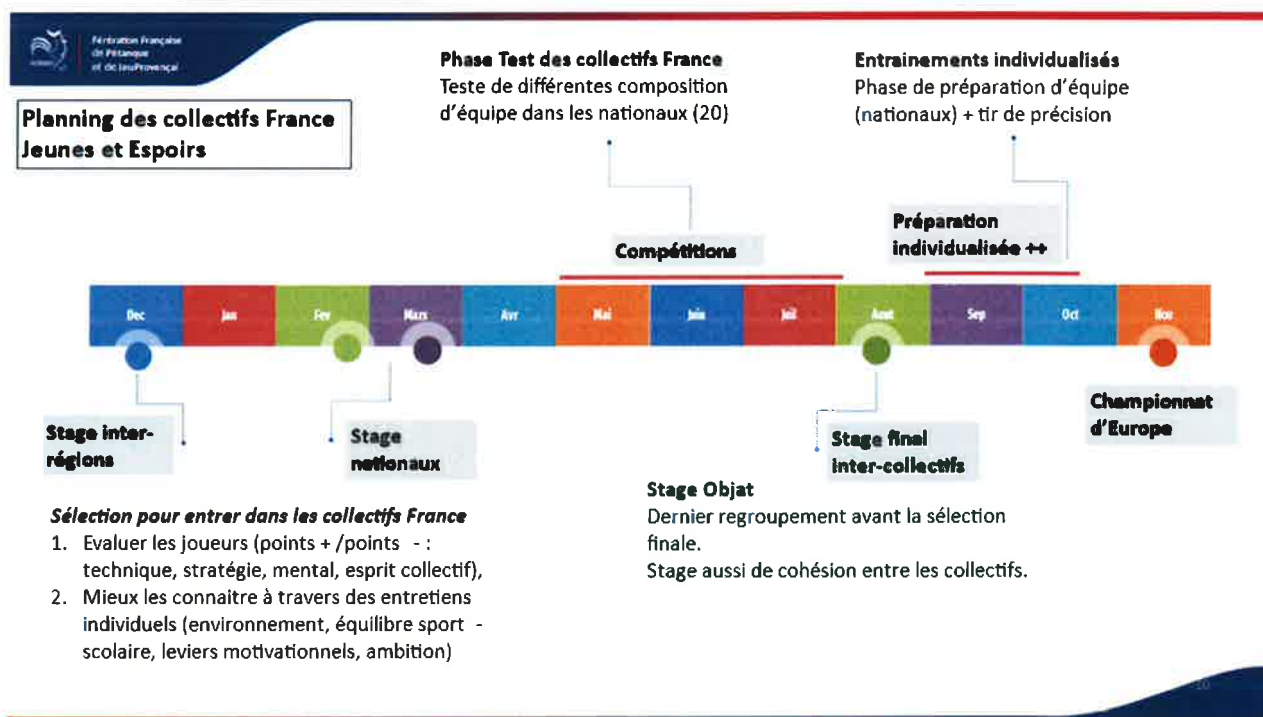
Fédération Française de Pétanque et de Jeu Provençal

Planning des collectifs France Jeunes et Espoirs

Phase Test des collectifs France
Teste de différentes composition d'équipe dans les nationaux (20)

Entrainements individualisés
Phase de préparation d'équipe (nationaux) + tir de précision

Compétitions

Préparation individualisée ++

| Dec | Jan | Fev | Mars | Avr | Mai | Juin | Juil | Aout | Sep | Oct | Nov |
|---|---|---|---|---|---|---|---|---|---|---|---|

Stage inter-régions

Stage nationaux

Stage final inter-collectifs

Championnat d'Europe

Sélection pour entrer dans les collectifs France
1. Evaluer les joueurs (points + /points - : technique, stratégie, mental, esprit collectif),
2. Mieux les connaitre à travers des entretiens individuels (environnement, équilibre sport - scolaire, leviers motivationnels, ambition)

Stage Objat
Dernier regroupement avant la sélection finale.
Stage aussi de cohésion entre les collectifs.

10